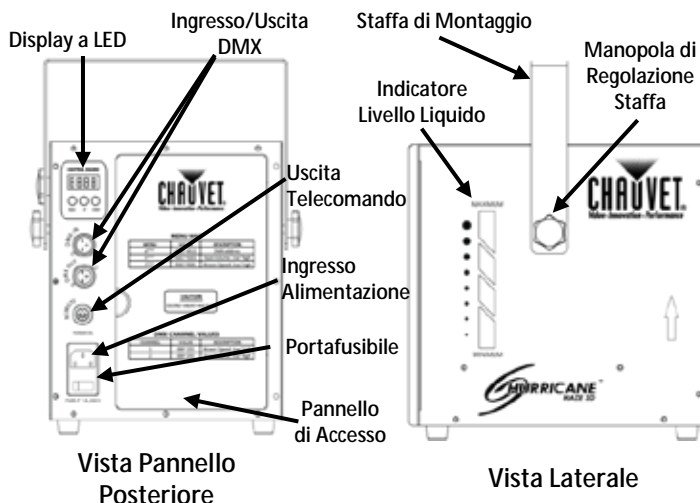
Display a LED

Ingresso/Uscita DMX

Uscita Telecomando

Ingresso Alimentazione

Portafusibile

Pannello di Accesso

CHAUVET

Vista Pannello Posteriore

Staffa di Montaggio

Indicatore Livello Liquido

Manopola di Regolazione Staffa

CHAUVET

Video-Innovation-Performance

HURRICANE HAZE 3D

Vista Laterale